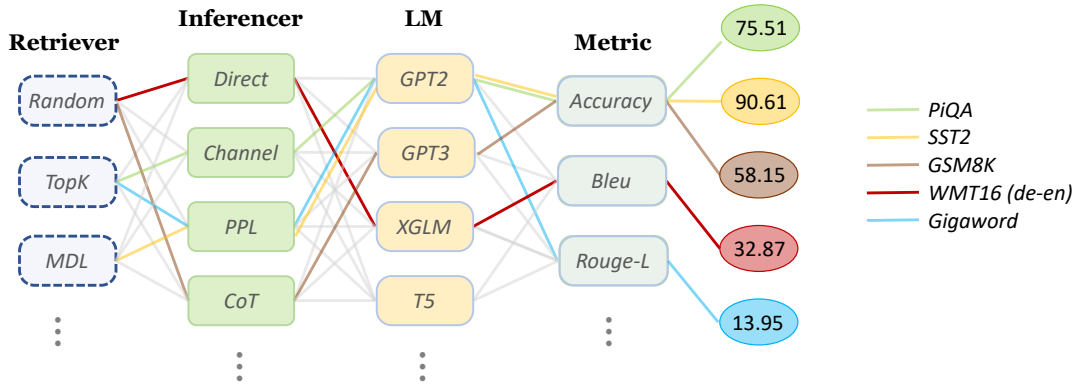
Retriever

Random

TopK

MDL

⋮

Inferencer

Direct

Channel

PPL

CoT

⋮

LM

GPT2

GPT3

XGLM

T5

⋮

Metric

Accuracy

Bleu

Rouge-L

⋮

75.51

90.61

58.15

32.87

13.95

PiQA

SST2

GSM8K

WMT16 (de-en)

Gigaword